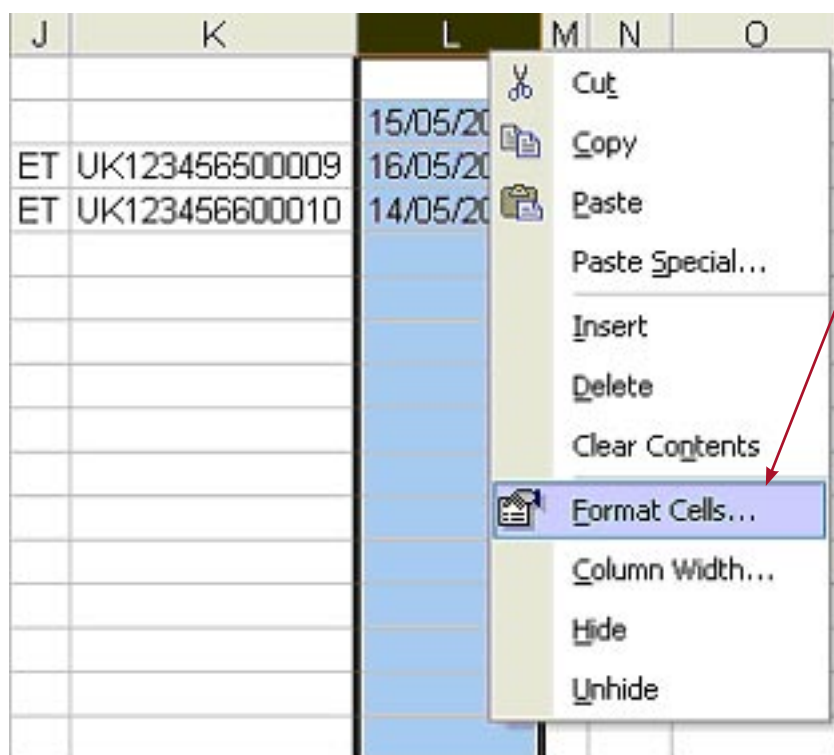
| J | K | L | M | N | O |
|---|---|---|---|---|---|
| | | | | | |
| | | 15/05/20 | | | |
| ET | UK123456500009 | 16/05/20 | | | |
| ET | UK123456600010 | 14/05/20 | | | |

Cut
Copy
Paste
Paste Special...
Insert
Delete
Clear Contents
Format Cells...
Column Width...
Hide
Unhide